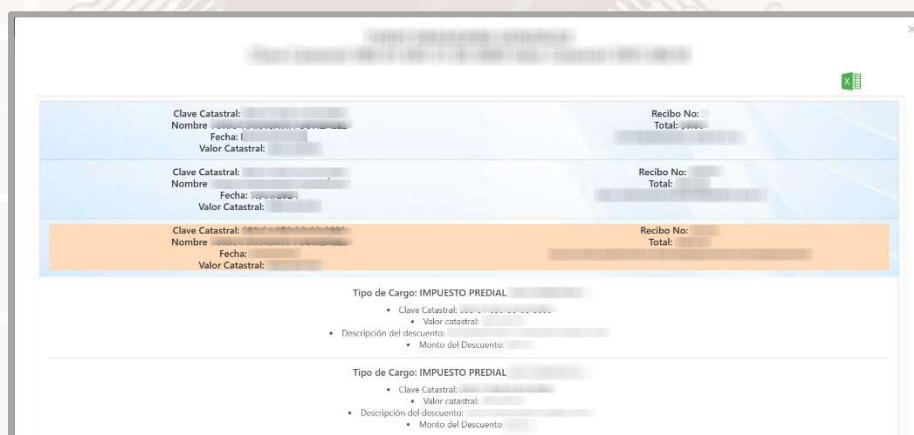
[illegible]
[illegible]

Clave Catastral: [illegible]
Nombre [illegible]
Fecha: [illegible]
Valor Catastral: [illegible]

Recibo No: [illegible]
Total: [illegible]

Clave Catastral: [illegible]
Nombre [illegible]
Fecha: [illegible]
Valor Catastral: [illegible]

Recibo No: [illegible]
Total: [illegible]

Clave Catastral: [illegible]
Nombre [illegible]
Fecha: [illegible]
Valor Catastral: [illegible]

Recibo No: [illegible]
Total: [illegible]

Tipo de Cargo: IMPUESTO PREDIAL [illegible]

- Clave Catastral: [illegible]
- Valor catastral: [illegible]
- Descripción del descuento: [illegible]
- Monto del Descuento: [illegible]

Tipo de Cargo: IMPUESTO PREDIAL

- Clave Catastral: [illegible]
- Valor catastral: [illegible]
- Descripción del descuento: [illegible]
- Monto del Descuento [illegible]